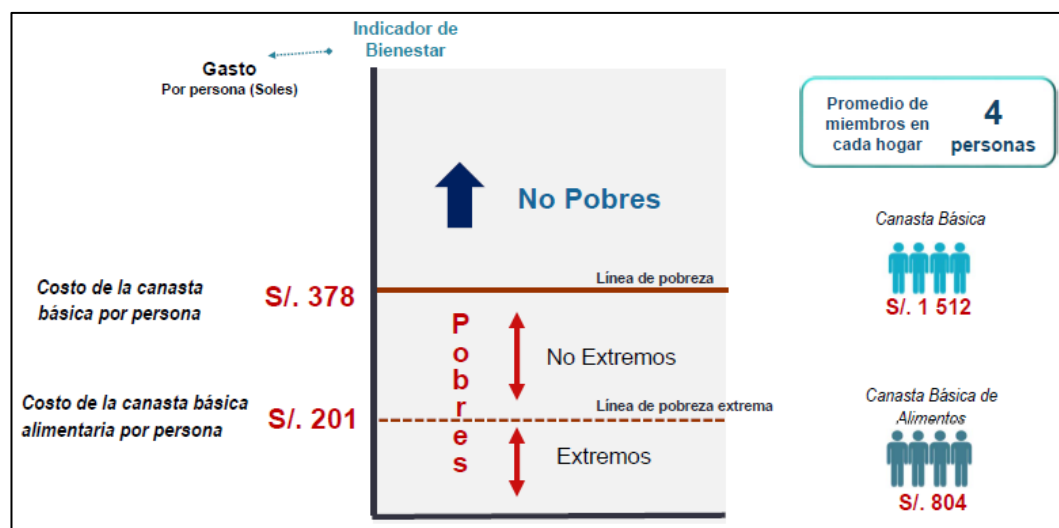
Indicador de Bienestar

Gasto
Por persona (Soles)

Promedio de miembros en cada hogar
4 personas

No Pobres

Canasta Básica

Costo de la canasta básica por persona
S/. 378
Línea de pobreza

S/. 1 512

Pobres

No Extremos

Costo de la canasta básica alimentaria por persona
S/. 201
Línea de pobreza extrema

Canasta Básica de Alimentos

Extremos

S/. 804